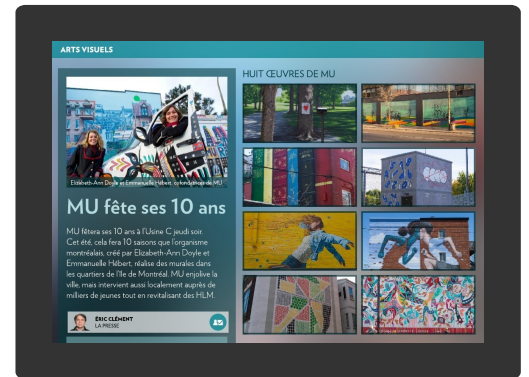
ARTS VISUELS

Elizabeth-Ann Doyle et Emmanuelle Hébert, cofondatrices de MU

MU fête ses 10 ans

MU fêtera ses 10 ans à l'Usine C jeudi soir. Cet été, cela fera 10 saisons que l'organisme montréalais, créé par Elizabeth-Ann Doyle et Emmanuelle Hébert, réalise des murales dans les quartiers de l'île de Montréal. MU enjolive la ville, mais intervient aussi localement auprès de milliers de jeunes tout en revitalisant des HLM.

ÉRIC CLÉMENT
LA PRESSE

HUIT ŒUVRES DE MU